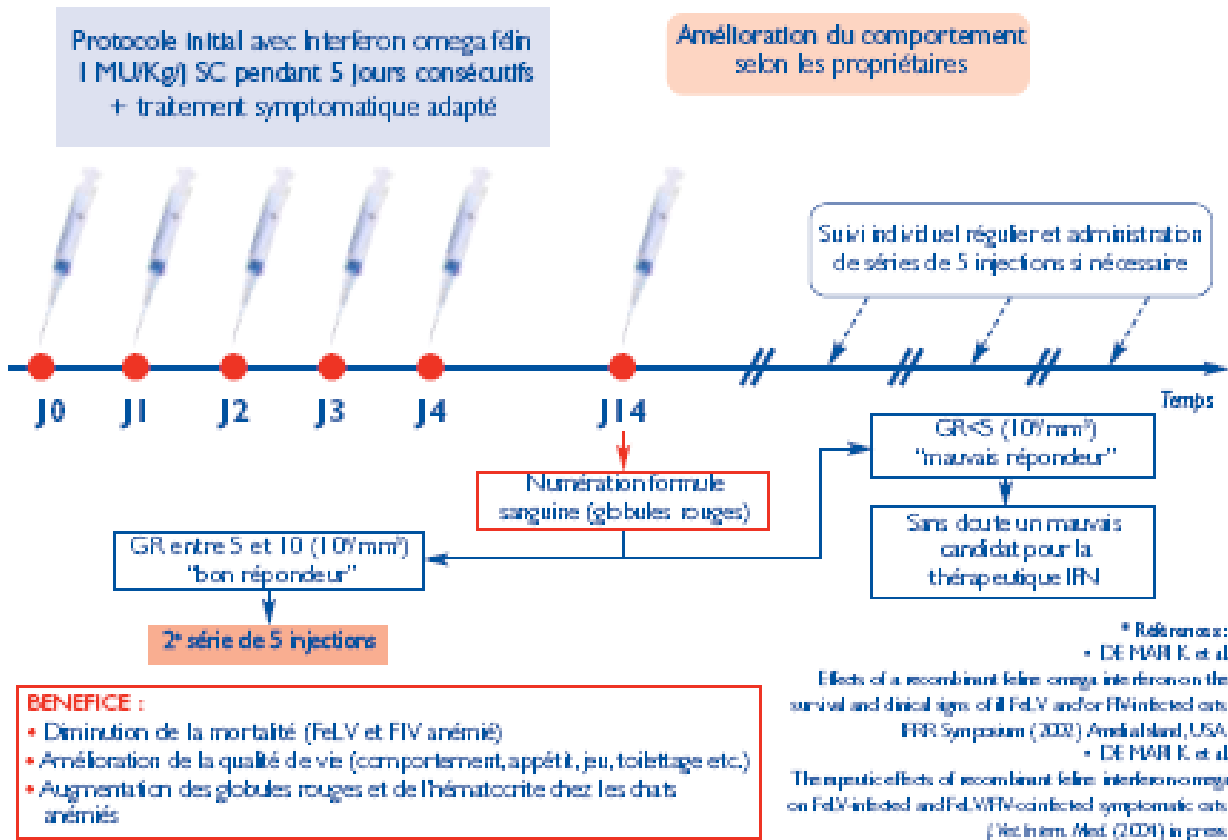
Protocole initial avec Interféron omega félin 1 MU/Kg/j SC pendant 5 jours consécutifs + traitement symptomatique adapté

Amélioration du comportement selon les propriétaires

Suivi individuel régulier et administration de séries de 5 injections si nécessaire

J0 J1 J2 J3 J4 J14

Temps

Numération formule sanguine (globules rouges)

GR<5 ($10^6$/mm$^3$) "mauvais répondeur"

Sans doute un mauvais candidat pour la thérapeutique IFN

GR entre 5 et 10 ($10^6$/mm$^3$) "bon répondeur"

2$^e$ série de 5 injections

BENEFICE :
• Diminution de la mortalité (FeLV et FIV anémié)
• Amélioration de la qualité de vie (comportement, appétit, jeu, toilettage etc.)
• Augmentation des globules rouges et de l'hématocrite chez les chats anémiés

* Références :
• DE MARI K. et al
Effects of a recombinant feline omega interferon on the survival and clinical signs of ill FeLV and/or FIV infected cats. IFRR Symposium (2002) Amelia Island, USA
• DE MARI K. et al
Therapeutic effects of recombinant feline interferon omega on FeLV-infected and FeLV/FIV-coinfected symptomatic cats. J Vet Intern Med (2004) in press